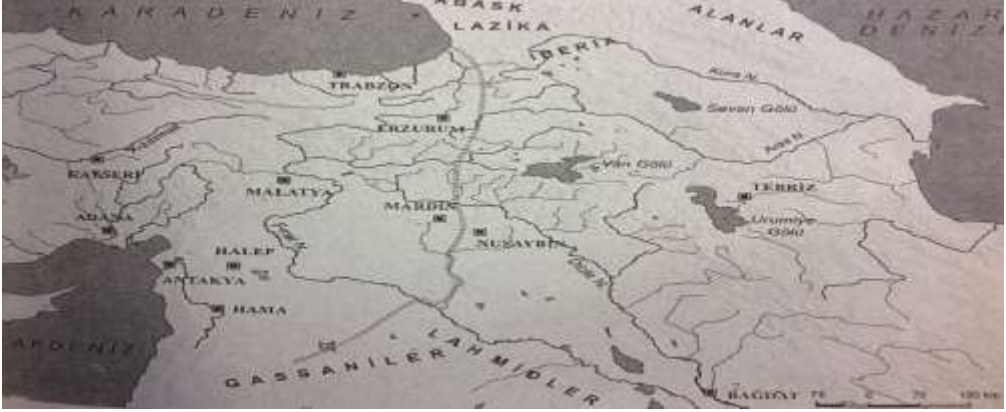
KARADENİZ
ABASK
LAZİKA
ALANLAR
HAZAR DENİZİ
İBERİA
Kura N.
Sevan Gölü
TRABZON
ERZURUM
Aras N.
Van Gölü
TEBRİZ
KAYSERİ
MALATYA
MARDİN
Urumiye Gölü
ADANA
NUSAYBİN
HALEP
ANTAKYA
HAMA
AKDENİZ
GASSANİLER
LAHMİDLER
BAĞDAT
75 0 75 150 km